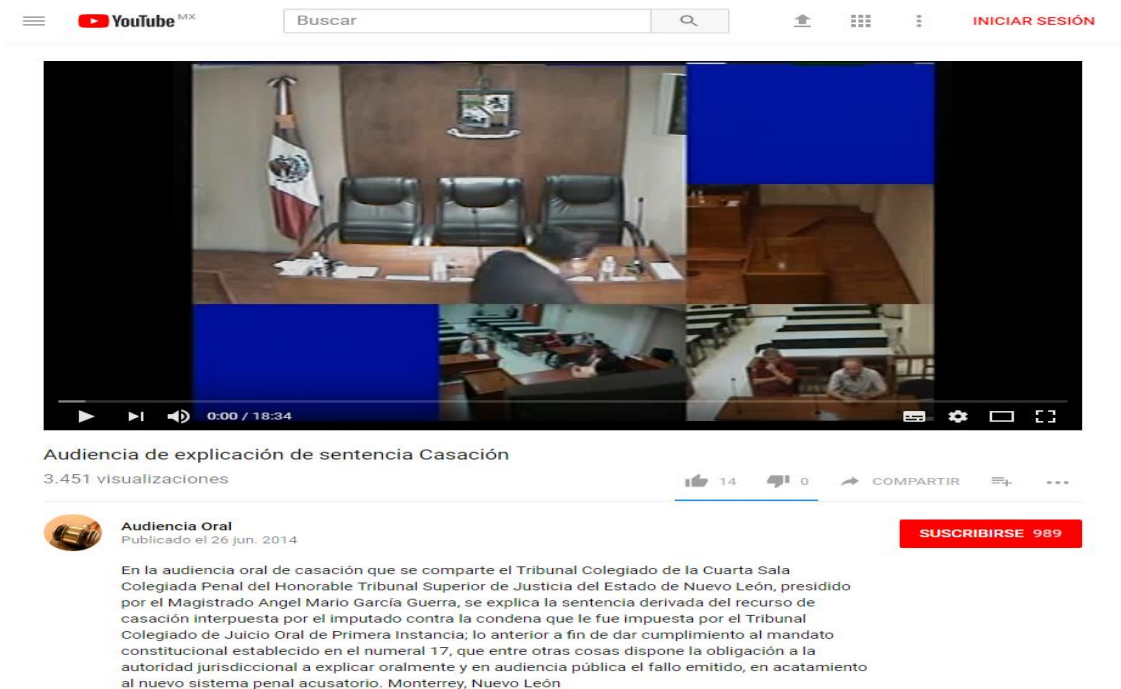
YouTube MX

Buscar

INICIAR SESIÓN

0:00 / 18:34

Audiencia de explicación de sentencia Casación

3.451 visualizaciones

14 0 COMPARTIR

Audiencia Oral
Publicado el 26 jun. 2014

SUSCRIBIRSE 989

En la audiencia oral de casación que se comparte el Tribunal Colegiado de la Cuarta Sala Colegiada Penal del Honorable Tribunal Superior de Justicia del Estado de Nuevo León, presidido por el Magistrado Angel Mario García Guerra, se explica la sentencia derivada del recurso de casación interpuesta por el imputado contra la condena que le fue impuesta por el Tribunal Colegiado de Juicio Oral de Primera Instancia; lo anterior a fin de dar cumplimiento al mandato constitucional establecido en el numeral 17, que entre otras cosas dispone la obligación a la autoridad jurisdiccional a explicar oralmente y en audiencia pública el fallo emitido, en acatamiento al nuevo sistema penal acusatorio. Monterrey, Nuevo León